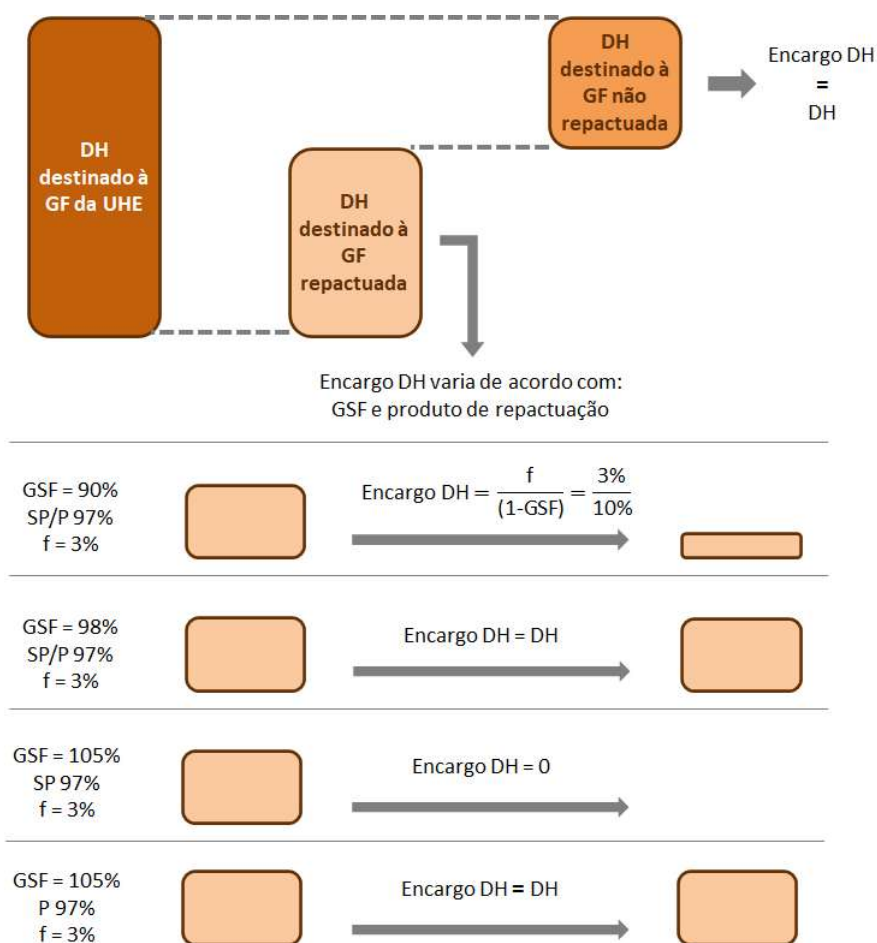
DH destinado à GF da UHE

DH destinado à GF não repactuada

Encargo DH = DH

DH destinado à GF repactuada

Encargo DH varia de acordo com: GSF e produto de repactuação

GSF = 90%
SP/P 97%
f = 3%

Encargo DH $= \frac{f}{(1\text{-GSF})} = \frac{3\%}{10\%}$

GSF = 98%
SP/P 97%
f = 3%

Encargo DH = DH

GSF = 105%
SP 97%
f = 3%

Encargo DH = 0

GSF = 105%
P 97%
f = 3%

Encargo DH = DH